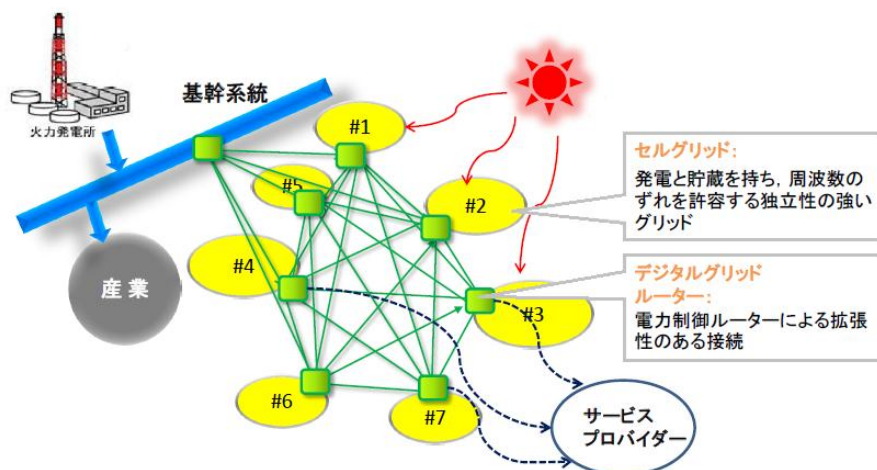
火力発電所

基幹系統

産業

#1

#5

#2

#4

#3

#6

#7

セルグリッド:
発電と貯蔵を持ち，周波数のずれを許容する独立性の強いグリッド

デジタルグリッドルーター:
電力制御ルーターによる拡張性のある接続

サービスプロバイダー